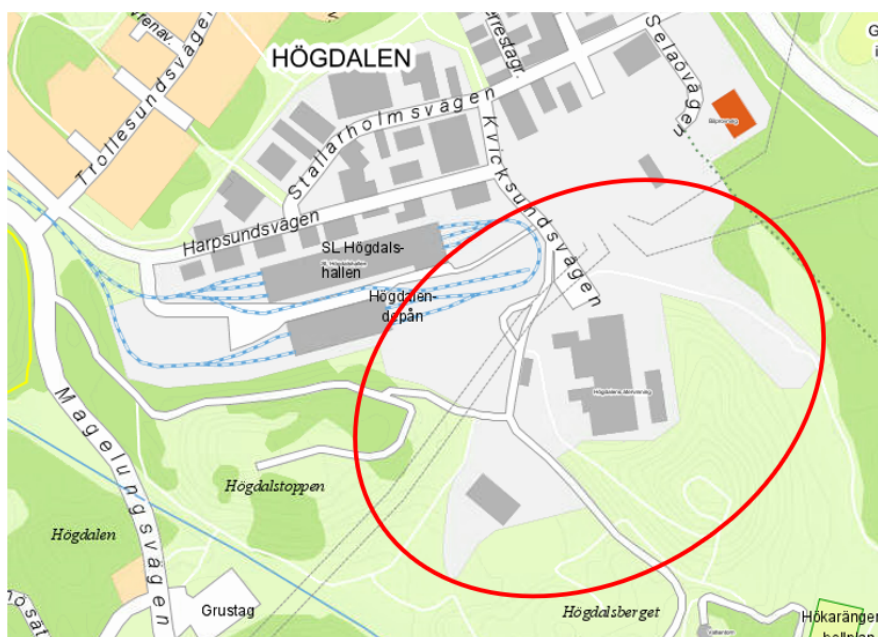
HÖGDALEN

Trollesundsvägen

Stallarholmsvägen

Harpsundsvägen

Krycksundsvägen

Selaövägen

SL Högdalshallen

Högdalendepån

Magelungsvägen

Högdalstoppen

Högdalen

Grustag

Högdalsberget

Hökarängens bollplan

G

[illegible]

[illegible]

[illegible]